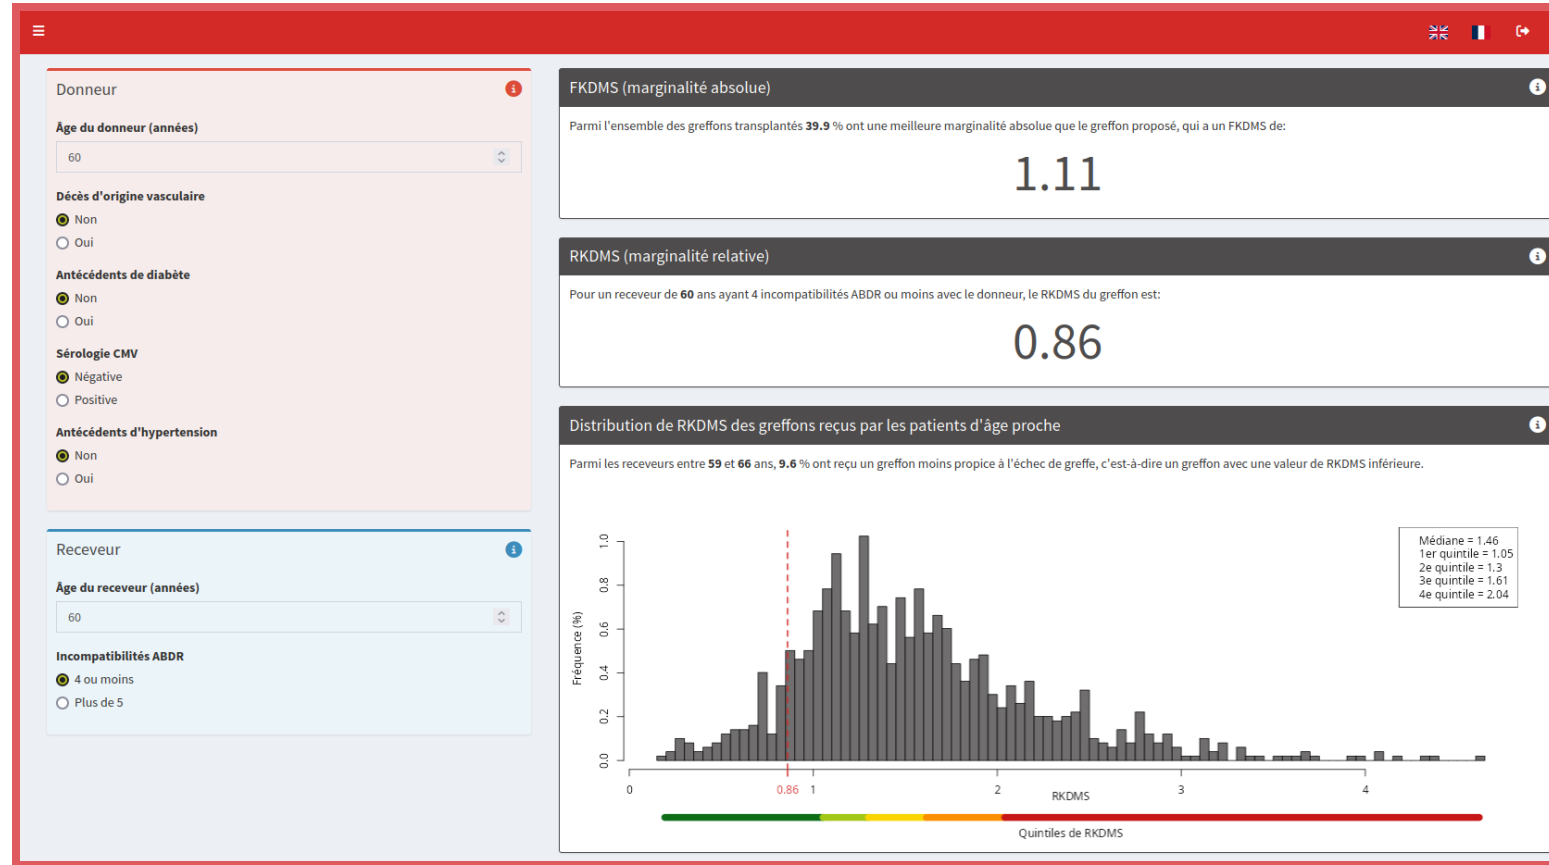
Donneur

Âge du donneur (années)

60

Décès d'origine vasculaire

Non

Oui

Antécédents de diabète

Non

Oui

Sérologie CMV

Négative

Positive

Antécédents d'hypertension

Non

Oui

Receveur

Âge du receveur (années)

60

Incompatibilités ABDR

4 ou moins

Plus de 5

FKDMS (marginalité absolue)

Parmi l'ensemble des greffons transplantés **39.9** % ont une meilleure marginalité absolue que le greffon proposé, qui a un FKDMS de:

1.11

RKDMS (marginalité relative)

Pour un receveur de **60** ans ayant 4 incompatibilités ABDR ou moins avec le donneur, le RKDMS du greffon est:

0.86

Distribution de RKDMS des greffons reçus par les patients d'âge proche

Parmi les receveurs entre **59** et **66** ans, **9.6** % ont reçu un greffon moins propice à l'échec de greffe, c'est-à-dire un greffon avec une valeur de RKDMS inférieure.

Médiane = 1.46
1er quintile = 1.05
2e quintile = 1.3
3e quintile = 1.61
4e quintile = 2.04

Fréquence (%)

0.0 0.2 0.4 0.6 0.8 1.0

0 0.86 1 2 3 4

RKDMS

Quintiles de RKDMS